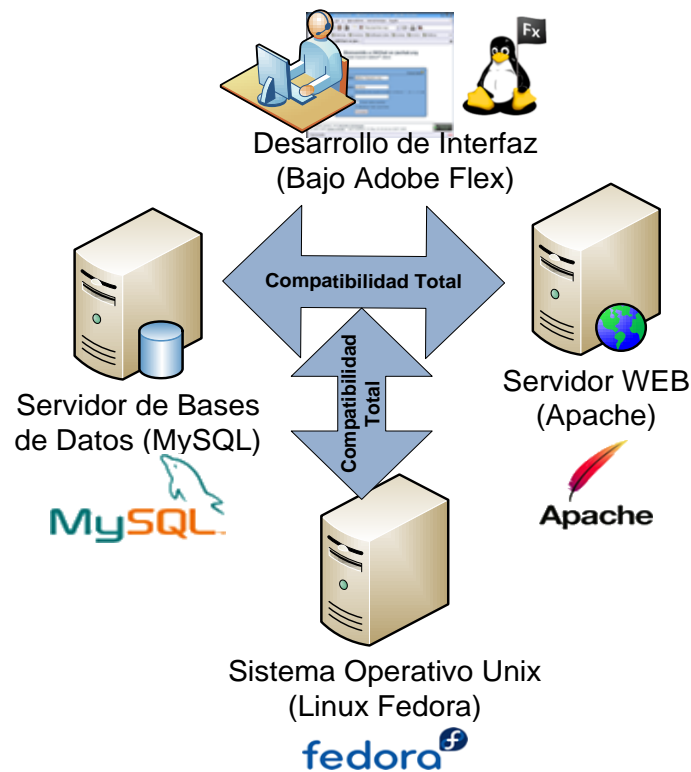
Fx

Desarrollo de Interfaz
(Bajo Adobe Flex)

Compatibilidad Total

Compatibilidad Total

Servidor de Bases de Datos (MySQL)

MySQL

Servidor WEB
(Apache)

Apache

Sistema Operativo Unix
(Linux Fedora)

fedora